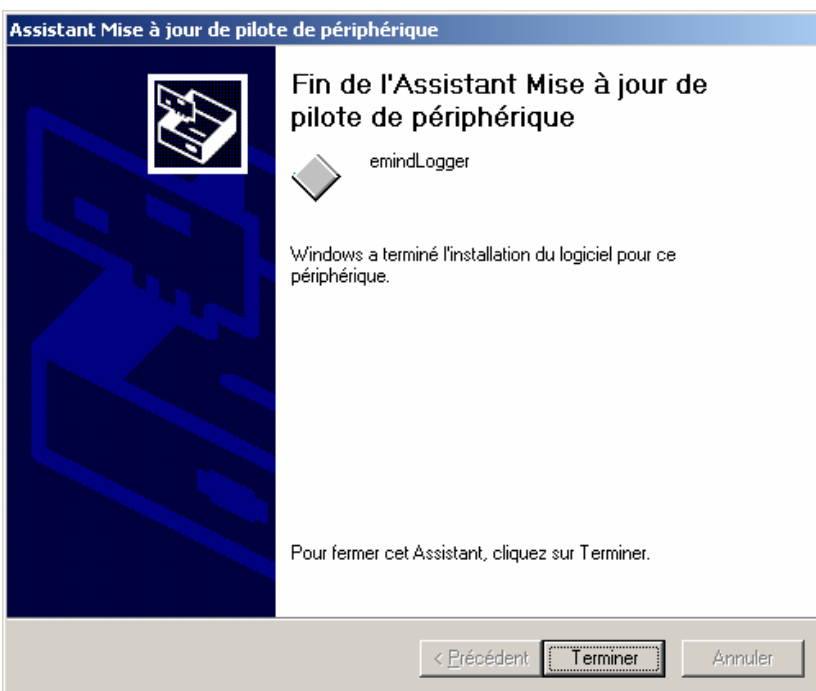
Assistant Mise à jour de pilote de périphérique

Fin de l'Assistant Mise à jour de pilote de périphérique

emindLogger

Windows a terminé l'installation du logiciel pour ce périphérique.

Pour fermer cet Assistant, cliquez sur Terminer.

< Précédent
Terminer
Annuler